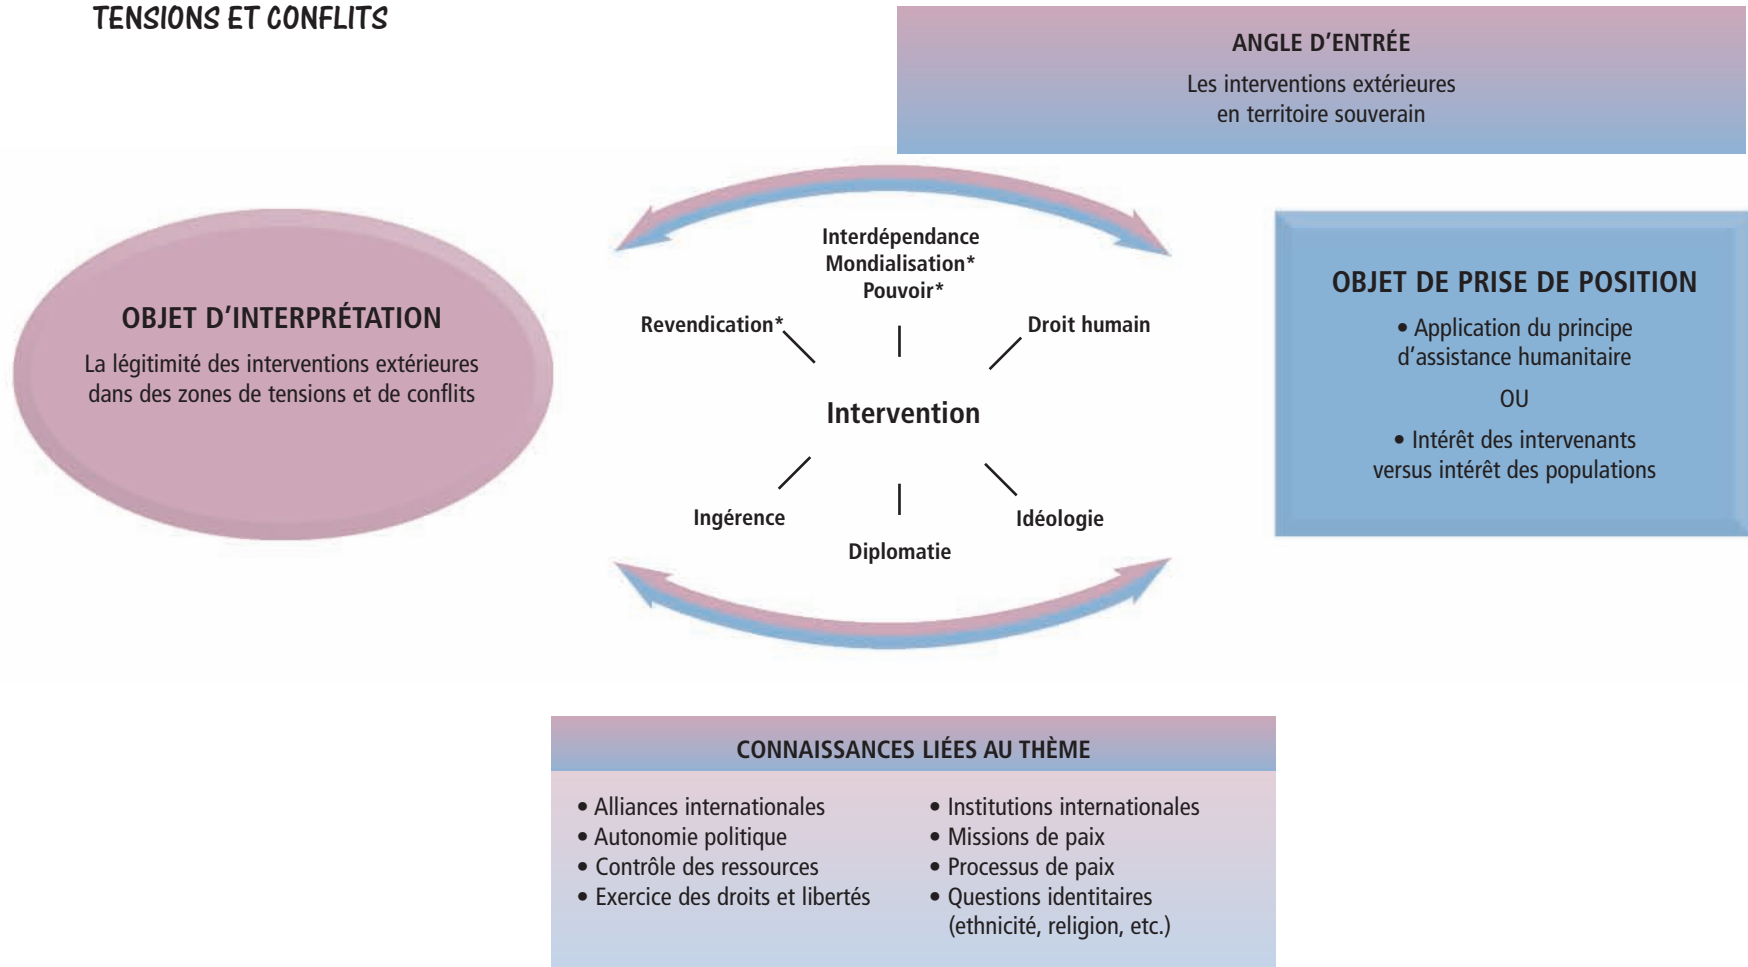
TENSIONS ET CONFLITS

ANGLE D’ENTRÉE

Les interventions extérieures en territoire souverain

OBJET D’INTERPRÉTATION

La légitimité des interventions extérieures dans des zones de tensions et de conflits

Interdépendance
Mondialisation*
Pouvoir*

Revendication*

Droit humain

Intervention

Ingérence

Idéologie

Diplomatie

OBJET DE PRISE DE POSITION

• Application du principe d’assistance humanitaire

OU

• Intérêt des intervenants versus intérêt des populations

CONNAISSANCES LIÉES AU THÈME

• Alliances internationales
• Autonomie politique
• Contrôle des ressources
• Exercice des droits et libertés

• Institutions internationales
• Missions de paix
• Processus de paix
• Questions identitaires (ethnicité, religion, etc.)